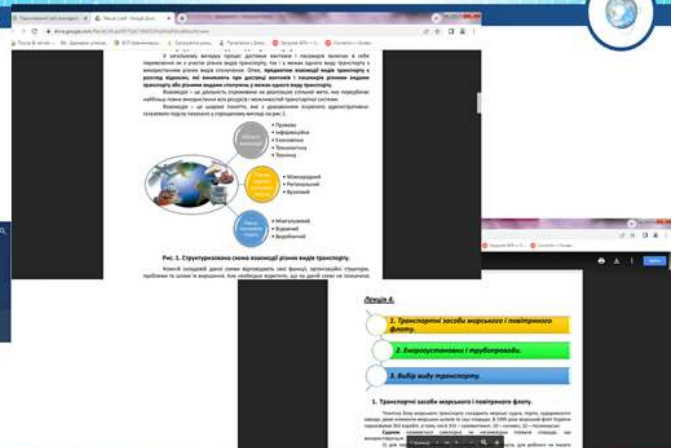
У загальному вигляді процес доставки вантажів і пасажирів включає в себе перевезення як з участю різних видів транспорту, так і в межах одного виду транспорту в використанням різних видів сполучення. Отже, предметом взаємодії видів транспорту є розгляд відносин, які виникають при доставці вантажів і пасажирів різними видами транспорту або різними видами сполучень у межах одного виду транспорту.

Рис. 1. Структуризована схема взаємодії різних видів транспорту.

Лекція 4.

1. Транспортні засоби морського і повітряного флоту.

2. Енергоустановки і трубопроводи.

3. Вибір виду транспорту.

1. Транспортні засоби морського і повітряного флоту.